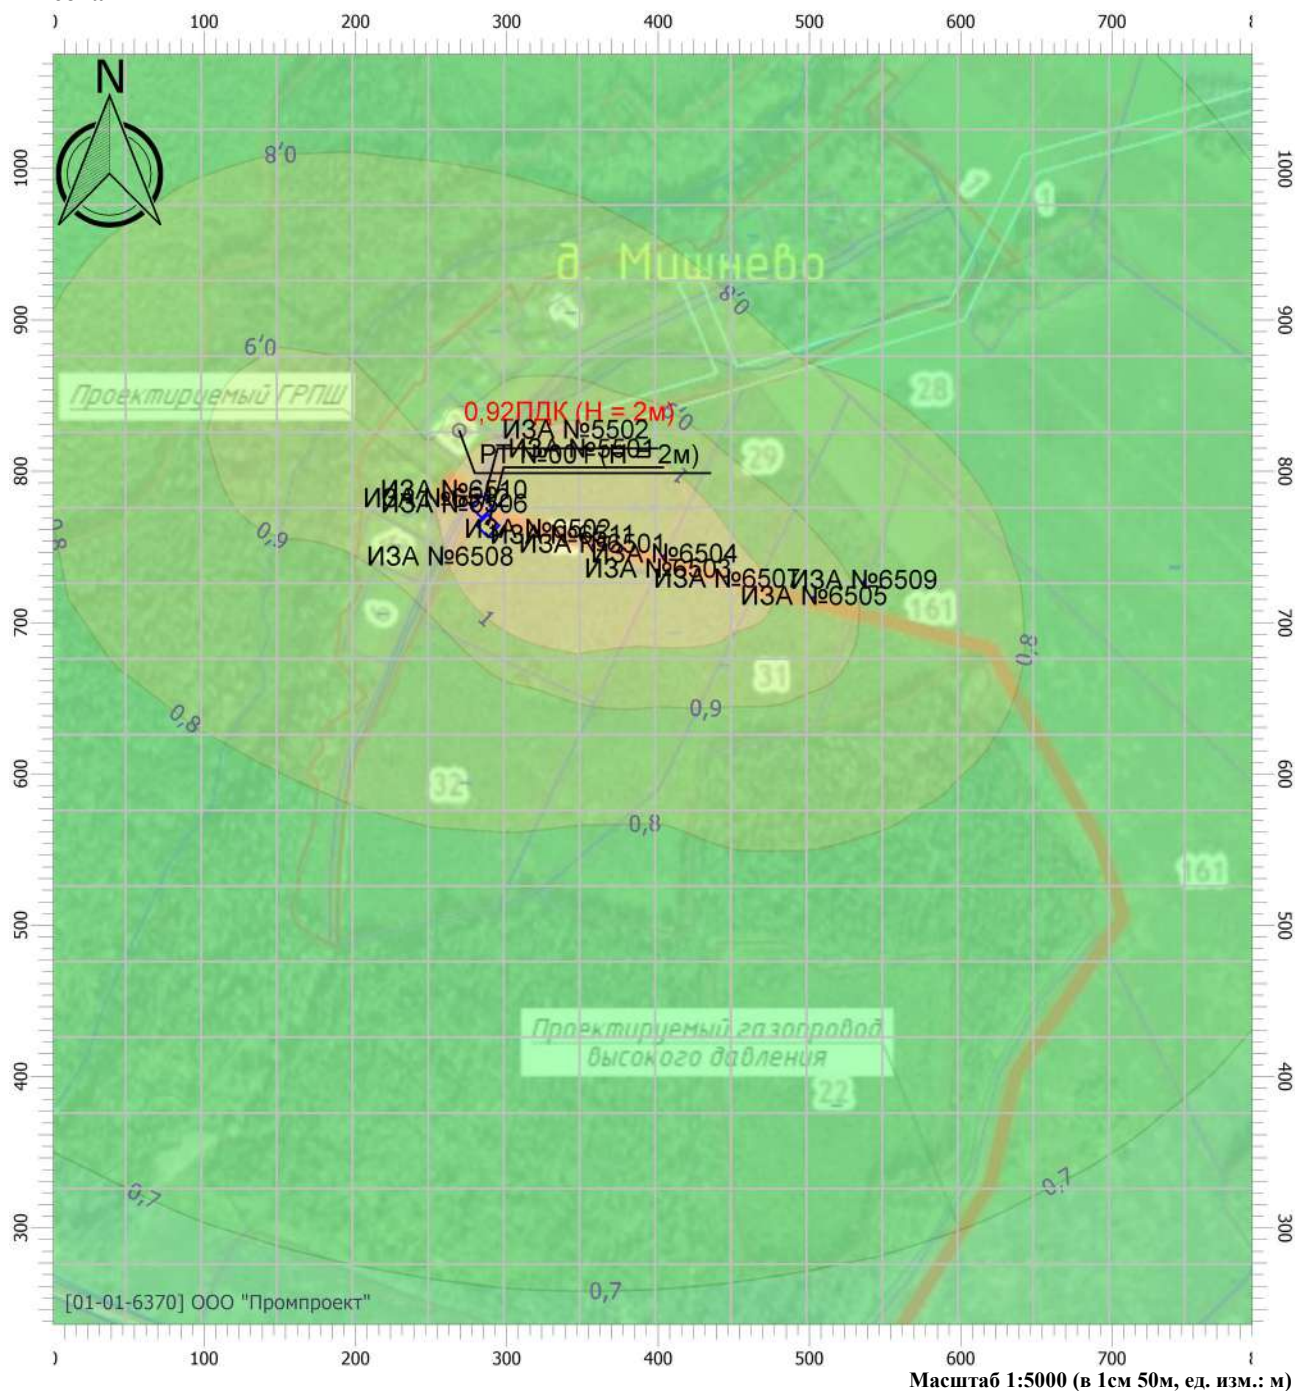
100 200 300 400 500 600 700

N

1000
900
800
700
600
500
400
300

8'0
д. Мишнево
8'0
6'0
Проектируемый ГРПШ
0,92ПДК (Н = 2м)
ИЗА №5502
ИЗА №5501
РТ №001 (Н = 2м)
28
29
ИЗА №6510
ИЗА №6506
0,9
ИЗА №6502
ИЗА №6511
ИЗА №6501
ИЗА №6504
ИЗА №6508
ИЗА №6503
ИЗА №6507
ИЗА №6509
ИЗА №6505
161
1
31
0,8
0,9
8'0
32
0,8
161
Проектируемый газопровод высокого давления
22
0,7
0,7
0,7
[01-01-6370] ООО "Промпроект"

100 200 300 400 500 600 700

Масштаб 1:5000 (в 1см 50м, ед. изм.: м)